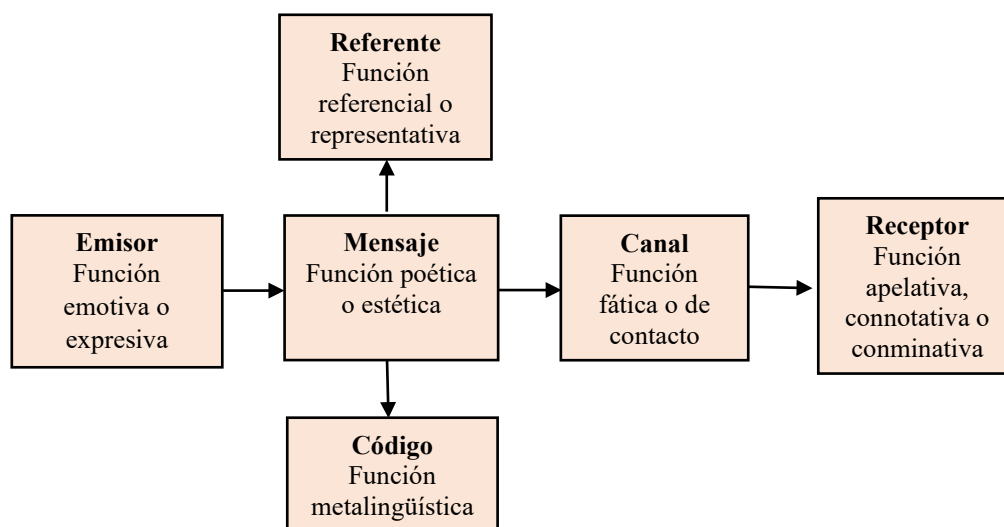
Referente
Función referencial o representativa

Emisor
Función emotiva o expresiva

Mensaje
Función poética o estética

Canal
Función fática o de contacto

Receptor
Función apelativa, connotativa o conminativa

Código
Función metalingüística